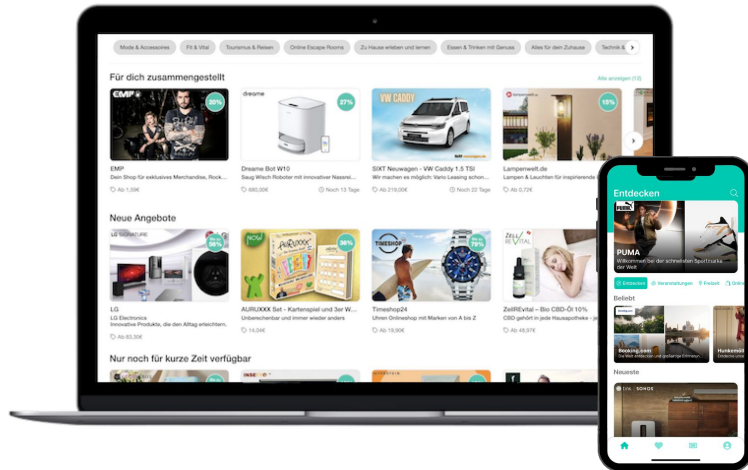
Mode & Accessoires Fit & Vital Tourismus & Reisen Online Escape Rooms Zu Hause erleben und lernen Essen & Trinken mit Genuss Alles für dein Zuhause Technik &

Für dich zusammengestellt

Alle anzeigen (12)

EMP 20%
EMP
Dein Shop für exklusives Merchandise, Rock...
Ab 1,59€

dreame 27%
Dreame Bot W10
Saug Wisch Roboter mit innovativer Nassrei...
660,30€
Noch 13 Tage

VW CADDY
SIXT Neuwagen - VW Caddy 1.5 TSI
Wir machen es möglich: Vario Leasing schon...
Ab 219,00€
Noch 22 Tage

15%
Lampenwelt.de
Lampen & Leuchten für inspirierende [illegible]
Ab 0,72€

Neue Angebote

LG SIGNATURE 36%
LG
LG Electronics
Innovative Produkte, die den Alltag erleichtern.
Ab 83,30€

36%
AURUXXX Set - Kartenspiel und 3er W...
Unbeschreiblich und immer wieder anders
14,94€

TIMESHOP 79%
Timeshop24
Uhren Onlineshop mit Marken von A bis Z
Ab 19,90€

ZellEVital
ZellEVital – Bio CBD-Öl 10%
CBD gehört in Ihre Hausapotheke - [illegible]
Ab 48,97€

Nur noch für kurze Zeit verfügbar

Entdecken

PUMA
PUMA
Willkommen bei der schnellsten Sportmarke der Welt

Entdecken Veranstaltungen Freizeit Drinks

Beliebt

Booking.com
Die Welt Entdecken und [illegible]

Hunkemöller

Neueste

SONOS